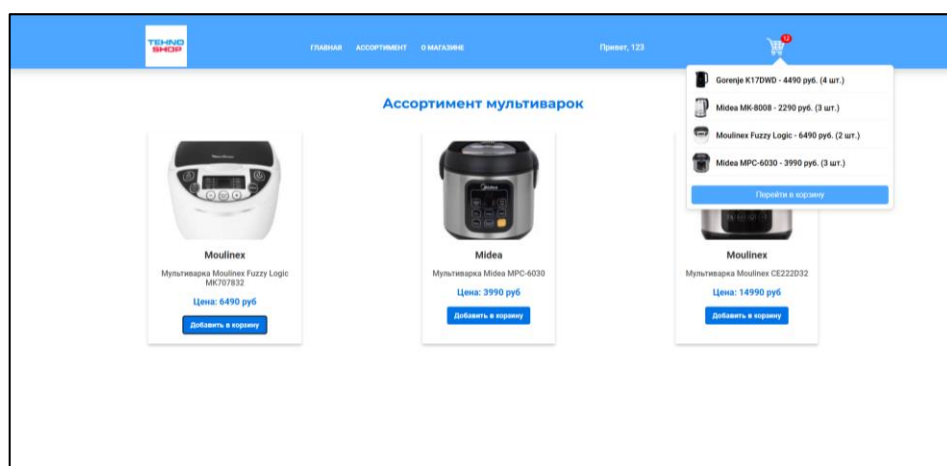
TEHNO SHOP

ГЛАВНАЯ АССОРТИМЕНТ О МАГАЗИНЕ

Привет, 123

12

Gorenje K17DWD - 4490 руб. (4 шт.)

Midea MK-8008 - 2290 руб. (3 шт.)

Moulinex Fuzzy Logic - 6490 руб. (2 шт.)

Midea MPC-6030 - 3990 руб. (3 шт.)

Перейти в корзину

Ассортимент мультиварок

Moulinex

Мультиварка Moulinex Fuzzy Logic MK707832

Цена: 6490 руб

Добавить в корзину

Midea

Мультиварка Midea MPC-6030

Цена: 3990 руб

Добавить в корзину

Moulinex

Мультиварка Moulinex CE222D32

Цена: 14990 руб

Добавить в корзину